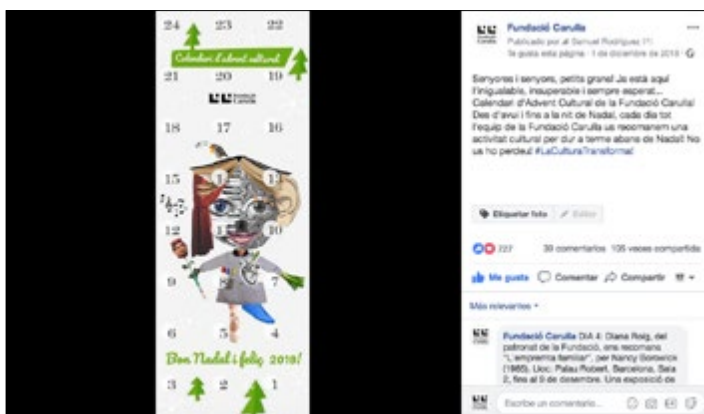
24 23 22

Calendari d'advent cultural

21 20 19

18 17 16

15 14 13

12 11 10

9 8 7

6 5 4

Bon Nadal i feliç 2018!

3 2 1

Fundació Carulla
Publicado por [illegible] Samuel Rodríguez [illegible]
Te gusta esta página · 1 de diciembre de 2018 ·

Senyores i senyors, petits grans! Ja està aquí l'inigualable, insuperable i sempre esperat... Calendari d'Advent Cultural de la Fundació Carulla! Des d'avui i fins a la nit de Nadal, cada dia tot l'equip de la Fundació Carulla us recomanem una activitat cultural per dur a terme abans de Nadal! No us ho perdeu! #LaCulturaTransforma!

Etiquetar foto  Editar

227  39 comentarios 105 veces compartida

Me gusta  Comentar  Compartir

Más relevantes

Fundació Carulla DIA 4: Diana Roig, del patronat de la Fundació, ens recomana "L'empremta familiar", per Nancy Borowick (1985). Lloc: Palau Robert, Barcelona, Sala 2, fins al 9 de desembre. Una exposició de

Escribe un comentario...